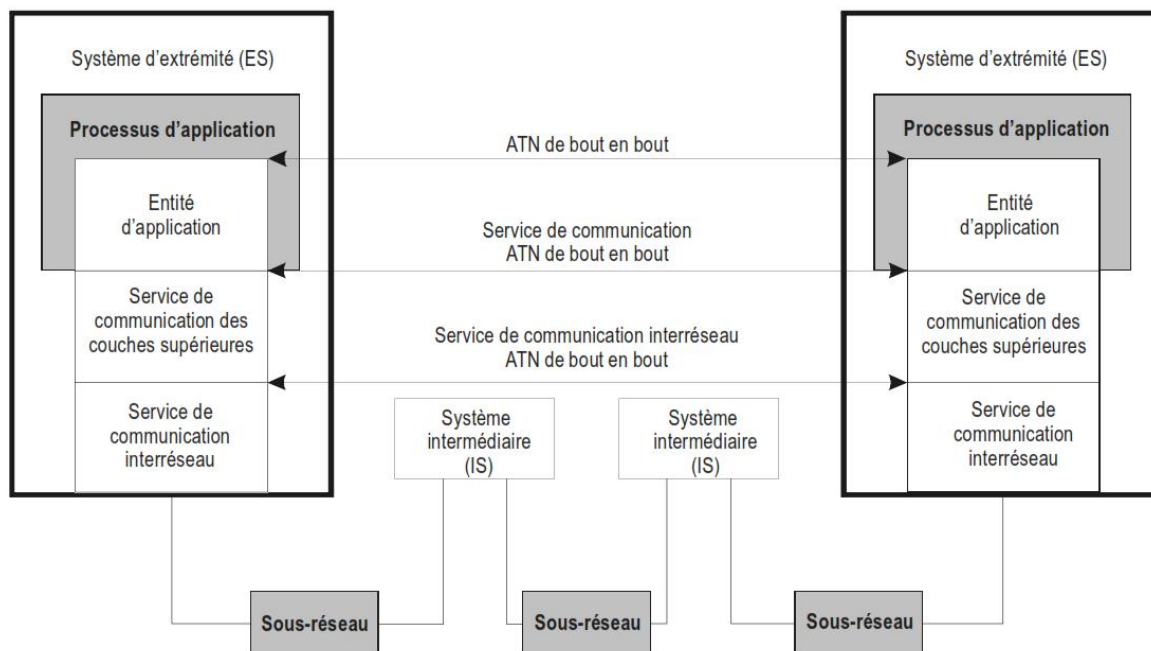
Système d'extrémité (ES)

Processus d'application

Entité d'application

Service de communication des couches supérieures

Service de communication interréseau

ATN de bout en bout

Service de communication ATN de bout en bout

Service de communication interréseau ATN de bout en bout

Système d'extrémité (ES)

Processus d'application

Entité d'application

Service de communication des couches supérieures

Service de communication interréseau

Système intermédiaire (IS)

Système intermédiaire (IS)

Sous-réseau

Sous-réseau

Sous-réseau